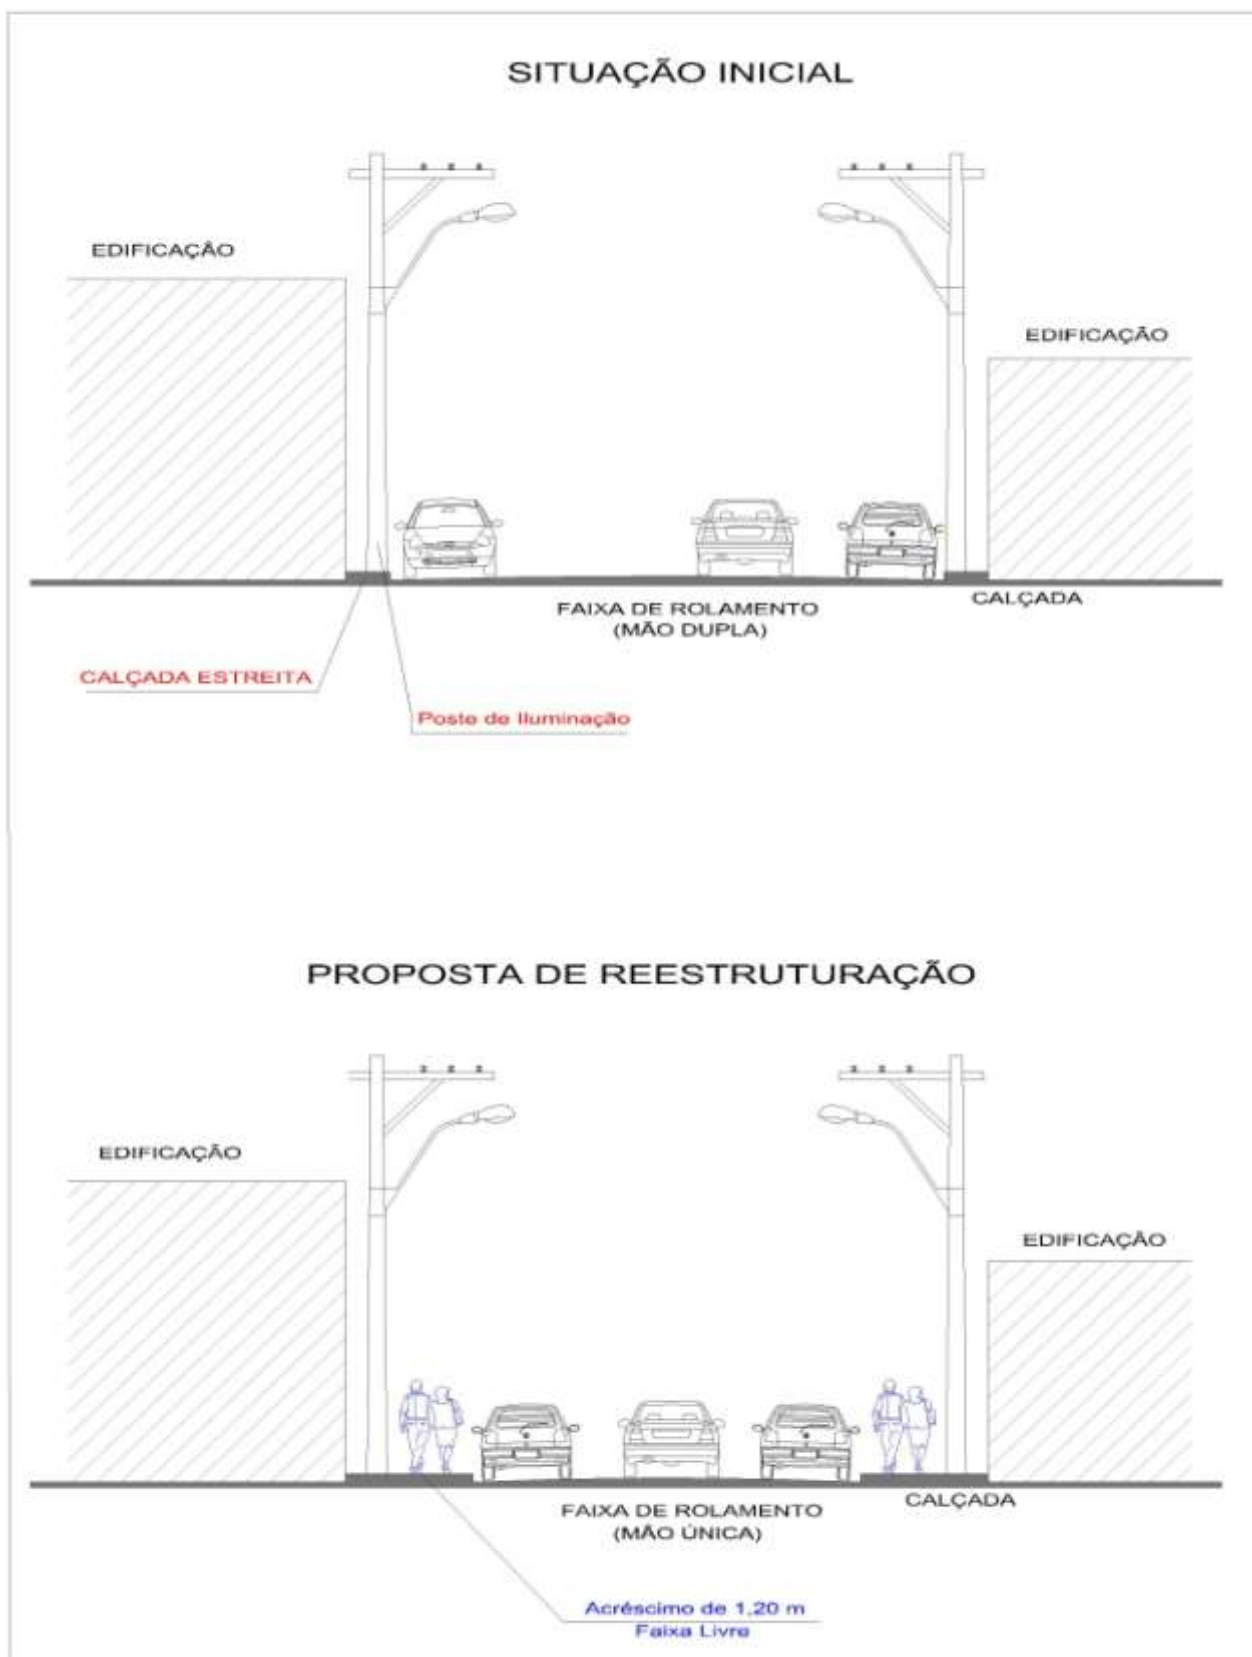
SITUAÇÃO INICIAL

EDIFICAÇÃO

EDIFICAÇÃO

FAIXA DE ROLAMENTO
(MÃO DUPLA)

CALÇADA

CALÇADA ESTREITA

Poste de Iluminação

PROPOSTA DE REESTRUTURAÇÃO

EDIFICAÇÃO

EDIFICAÇÃO

FAIXA DE ROLAMENTO
(MÃO ÚNICA)

CALÇADA

Acréscimo de 1,20 m
Faixa Livre